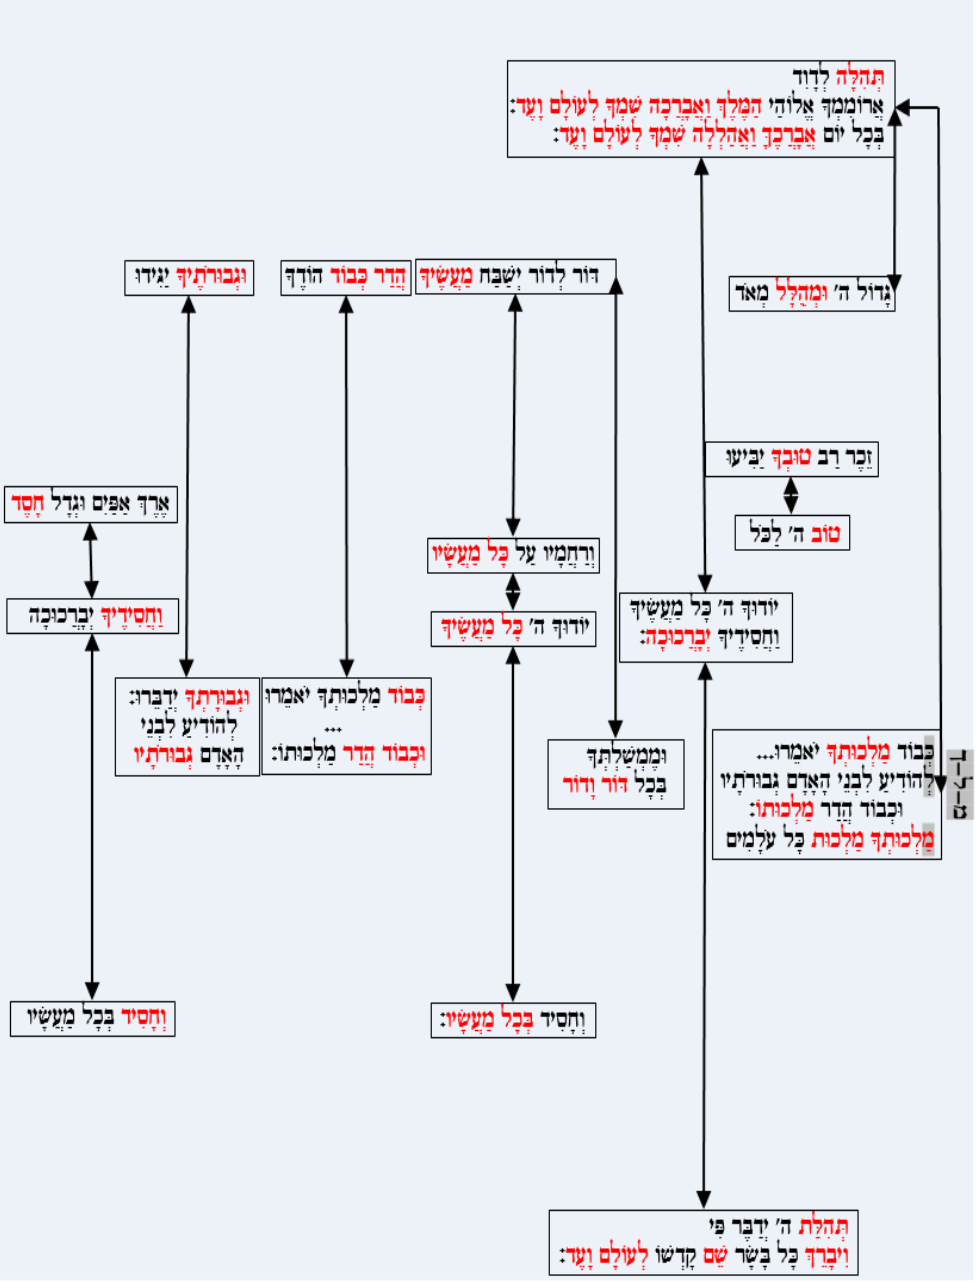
תְּהִלָּה לְדָוִד
אֲרוֹמִמְךָ אֱלוֹהַי הַמֶּלֶךְ וַאֲבָרְכָה שִׁמְךָ לְעוֹלָם וָעֶד:
בְּכָל יוֹם אֲבָרְכֶךָּ וַאֲהַלְלָה שִׁמְךָ לְעוֹלָם וָעֶד:

גָּדוֹל ה' וּמְהֻלָּל מְאֹד

דּוֹר לְדוֹר יְשַׁבַּח מַעֲשֶׂיךָ

הֲדַר כְּבוֹד הוֹדֶךָ

וֶעֱזוּז נוֹרְאֹתֶיךָ יֹאמֵרוּ

וּגְבוּרֹתֶיךָ יַגִּידוּ

זֵכֶר רַב טוּבְךָ יַבִּיעוּ

טוֹב ה' לַכֹּל

וְרַחֲמָיו עַל כָּל מַעֲשָׂיו

אֶרֶךְ אַפַּיִם וּגְדָל חָסֶד

וַחֲסִידֶיךָ יְבָרְכוּכָה

יוֹדוּךָ ה' כָּל מַעֲשֶׂיךָ

יוֹדוּךָ ה' כָּל מַעֲשֶׂיךָ
וַחֲסִידֶיךָ יְבָרְכוּכָה:

וּגְבוּרָתְךָ יְדַבֵּרוּ:
לְהוֹדִיעַ לִבְנֵי
הָאָדָם גְּבוּרֹתָיו

כְּבוֹד מַלְכוּתְךָ יֹאמֵרוּ
...
וּכְבוֹד הֲדַר מַלְכוּתוֹ:

וּמֶמְשַׁלְתְּךָ
בְּכָל דּוֹר וָדוֹר

כְּבוֹד מַלְכוּתְךָ יֹאמֵרוּ...
לְהוֹדִיעַ לִבְנֵי הָאָדָם גְּבוּרֹתָיו
וּכְבוֹד הֲדַר מַלְכוּתוֹ:
מַלְכוּתְךָ מַלְכוּת כָּל עֹלָמִים

כ-ל-מ

וְחָסִיד בְּכָל מַעֲשָׂיו

וְחָסִיד בְּכָל מַעֲשָׂיו:

תְּהִלַּת ה' יְדַבֶּר פִּי
וִיבָרֵךְ כָּל בָּשָׂר שֵׁם קָדְשׁוֹ לְעוֹלָם וָעֶד: